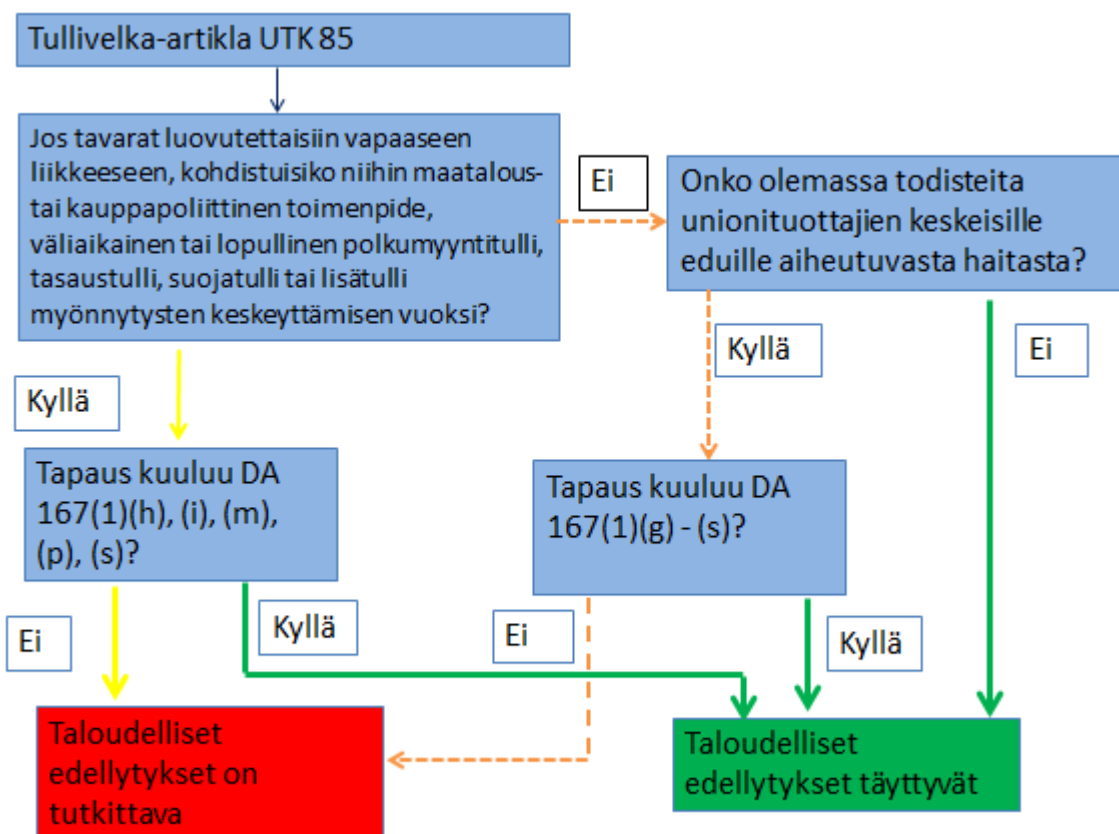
Tullivelka-artikla UTK 85

Jos tavarat luovutettaisiin vapaaseen liikkeeseen, kohdistuisiko niihin maatalous- tai kauppapoliittinen toimenpide, väliaikainen tai lopullinen polkumyyntitulli, tasaustulli, suojatulli tai lisätulli myönnytysten keskeyttämisen vuoksi?

Ei

Onko olemassa todisteita unionituottajien keskeisille eduille aiheutuvasta haitasta?

Kyllä

Ei

Kyllä

Tapaus kuuluu DA 167(1)(h), (i), (m), (p), (s)?

Tapaus kuuluu DA 167(1)(g) - (s)?

Ei

Kyllä

Ei

Kyllä

Taloudelliset edellytykset on tutkittava

Taloudelliset edellytykset täyttyvät